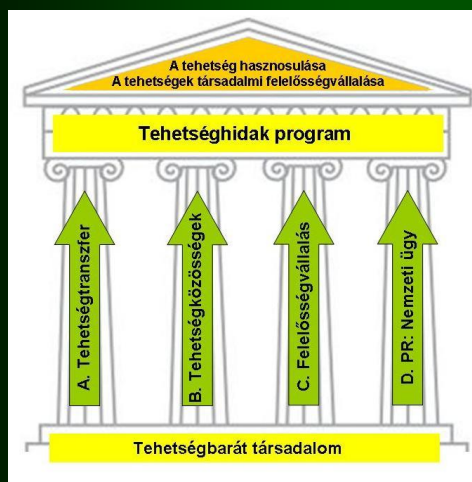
A tehetség hasznosulása
A tehetségek társadalmi felelősségvállalása

Tehetséghidak program

A. Tehetségtranszfer

B. Tehetségközösségek

C. Felelősségvállalás

D. PR: Nemzeti ügy

Tehetségbarát társadalom